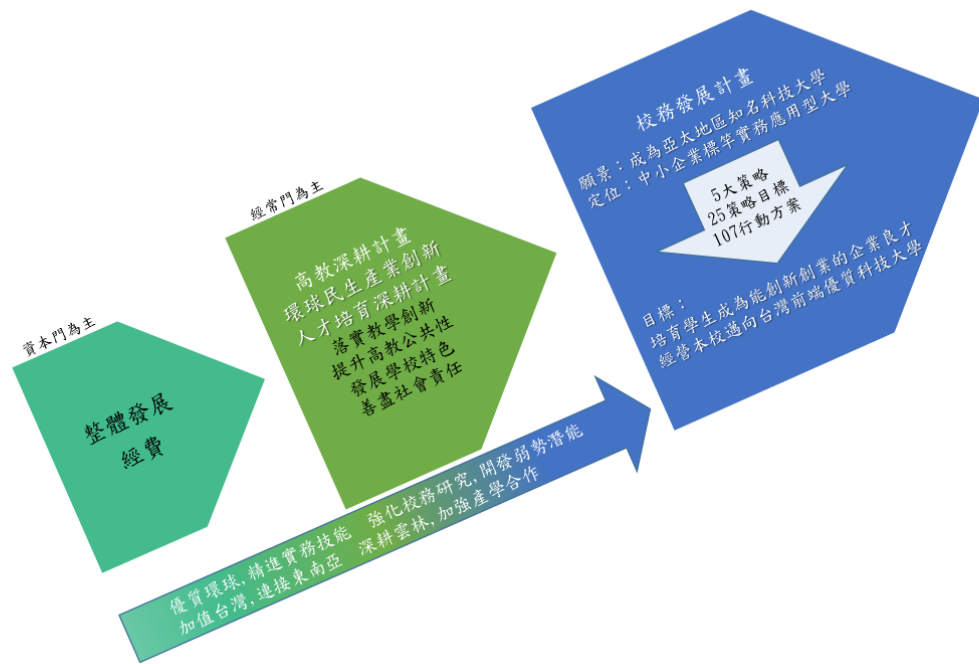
資本門為主

整體發展
經費

經常門為主

高教深耕計畫
環球民生產業創新
人才培育深耕計畫
落實教學創新
提升高教公共性
發展學校特色
善盡社會責任

校務發展計畫

願景：成為亞太地區知名科技大學
定位：中小企業標竿實務應用型大學

5大策略
25策略目標
107行動方案

目標：
培育學生成為能創新創業的企業良才
經營本校邁向台灣前端優質科技大學

優質環球，精進實務技能　強化校務研究，開發弱勢潛能
加值台灣，連接東南亞　深耕雲林，加強產學合作